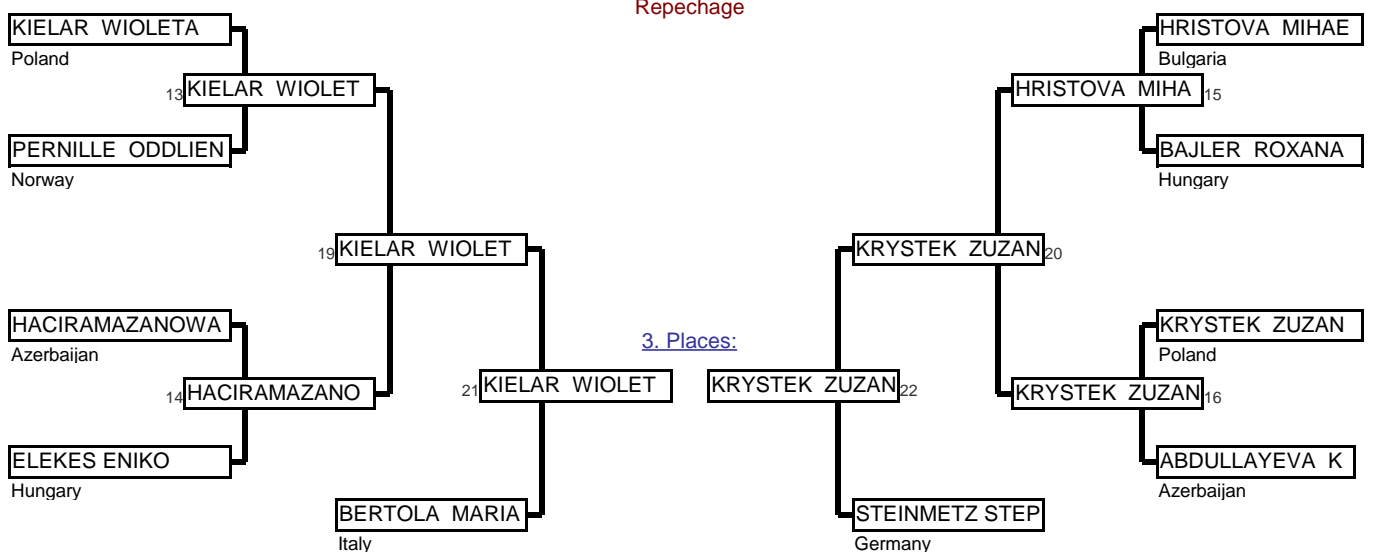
Repechage

KIELAR WIOLETA
Poland

13 KIELAR WIOLET

PERNILLE ODDLIEN
Norway

19 KIELAR WIOLET

HACIRAMAZANOWA
Azerbaijan

14 HACIRAMAZANO

ELEKES ENIKO
Hungary

21 KIELAR WIOLET

BERTOLA MARIA
Italy

3. Places:

KRYSTEK ZUZAN 22

STEINMETZ STEP
Germany

HRISTOVA MIHAE
Bulgaria

HRISTOVA MIHA 15

BAJLER ROXANA
Hungary

KRYSTEK ZUZAN 20

KRYSTEK ZUZAN
Poland

KRYSTEK ZUZAN 16

ABDULLAYEVA K
Azerbaijan